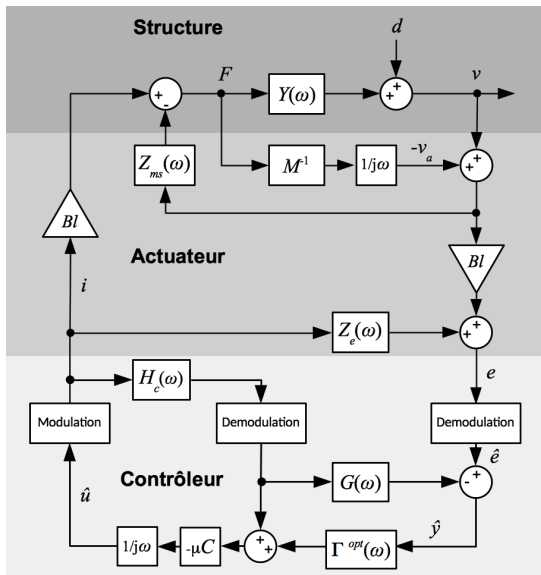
Structure

$d$

$F$

$Y(\omega)$

$v$

$+$

$+$

$+$

$-$

$Z_{ms}(\omega)$

$M^{-1}$

$1/j\omega$

$-v_a$

$+$

$+$

$Bl$

Actuateur

$Bl$

$i$

$Z_e(\omega)$

$+$

$+$

$H_c(\omega)$

$e$

Modulation

Demodulation

Demodulation

Contrôleur

$G(\omega)$

$\hat{e}$

$-$

$+$

$\hat{u}$

$\hat{y}$

$1/j\omega$

$-\mu C$

$+$

$+$

$\Gamma^{opt}(\omega)$